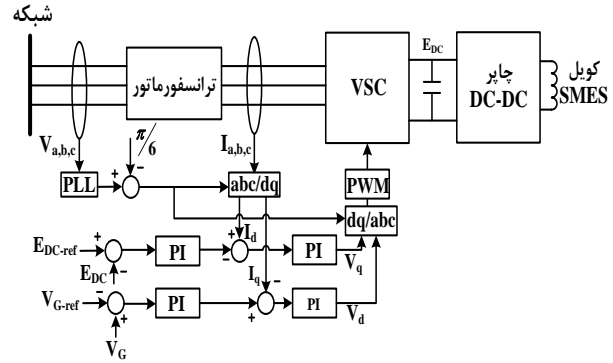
شبکه

ترانسفورماتور

VSC

$E_{DC}$

چاپر DC-DC

کویل SMES

$V_{a,b,c}$

$\pi/6$

$I_{a,b,c}$

PLL

+

-

abc/dq

PWM

dq/abc

+

$I_d$

$E_{DC-ref}$

+

-

$E_{DC}$

PI

-

PI

$V_q$

$I_q$

$V_{G-ref}$

+

+

PI

+

PI

$V_d$

$V_G$